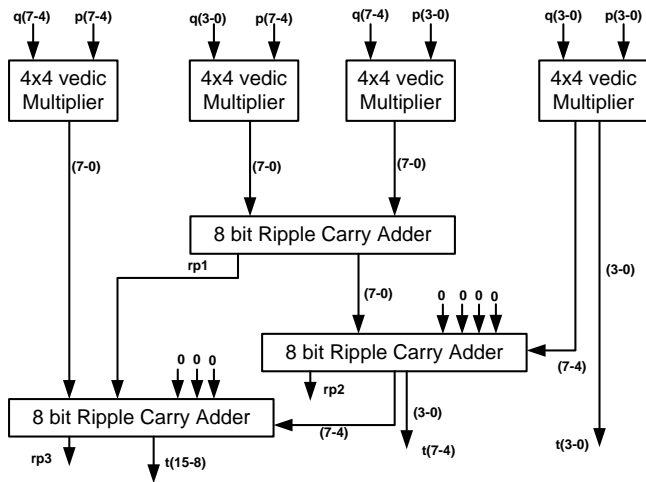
q(7-4) p(7-4)
4x4 vedic Multiplier
q(3-0) p(7-4)
4x4 vedic Multiplier
q(7-4) p(3-0)
4x4 vedic Multiplier
q(3-0) p(3-0)
4x4 vedic Multiplier

(7-0)
(7-0)
(7-0)

8 bit Ripple Carry Adder

rp1
(7-0)
(3-0)

0 0 0 0

8 bit Ripple Carry Adder
(7-4)

0 0 0
rp2
(3-0)

8 bit Ripple Carry Adder
(7-4)

rp3
t(15-8)
t(7-4)
t(3-0)